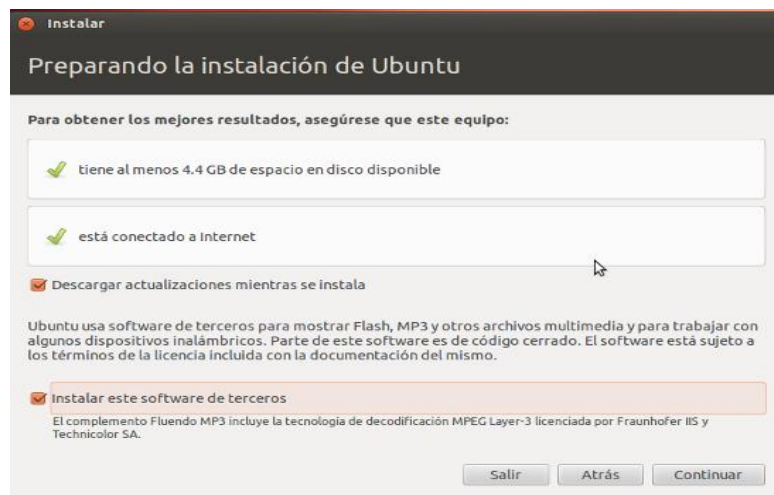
Instalar

Preparando la instalación de Ubuntu

Para obtener los mejores resultados, asegúrese que este equipo:

tiene al menos 4.4 GB de espacio en disco disponible

está conectado a Internet

Descargar actualizaciones mientras se instala

Ubuntu usa software de terceros para mostrar Flash, MP3 y otros archivos multimedia y para trabajar con algunos dispositivos inalámbricos. Parte de este software es de código cerrado. El software está sujeto a los términos de la licencia incluida con la documentación del mismo.

Instalar este software de terceros

El complemento Fluendo MP3 incluye la tecnología de decodificación MPEG Layer-3 licenciada por Fraunhofer IIS y Technicolor SA.

Salir Atrás Continuar